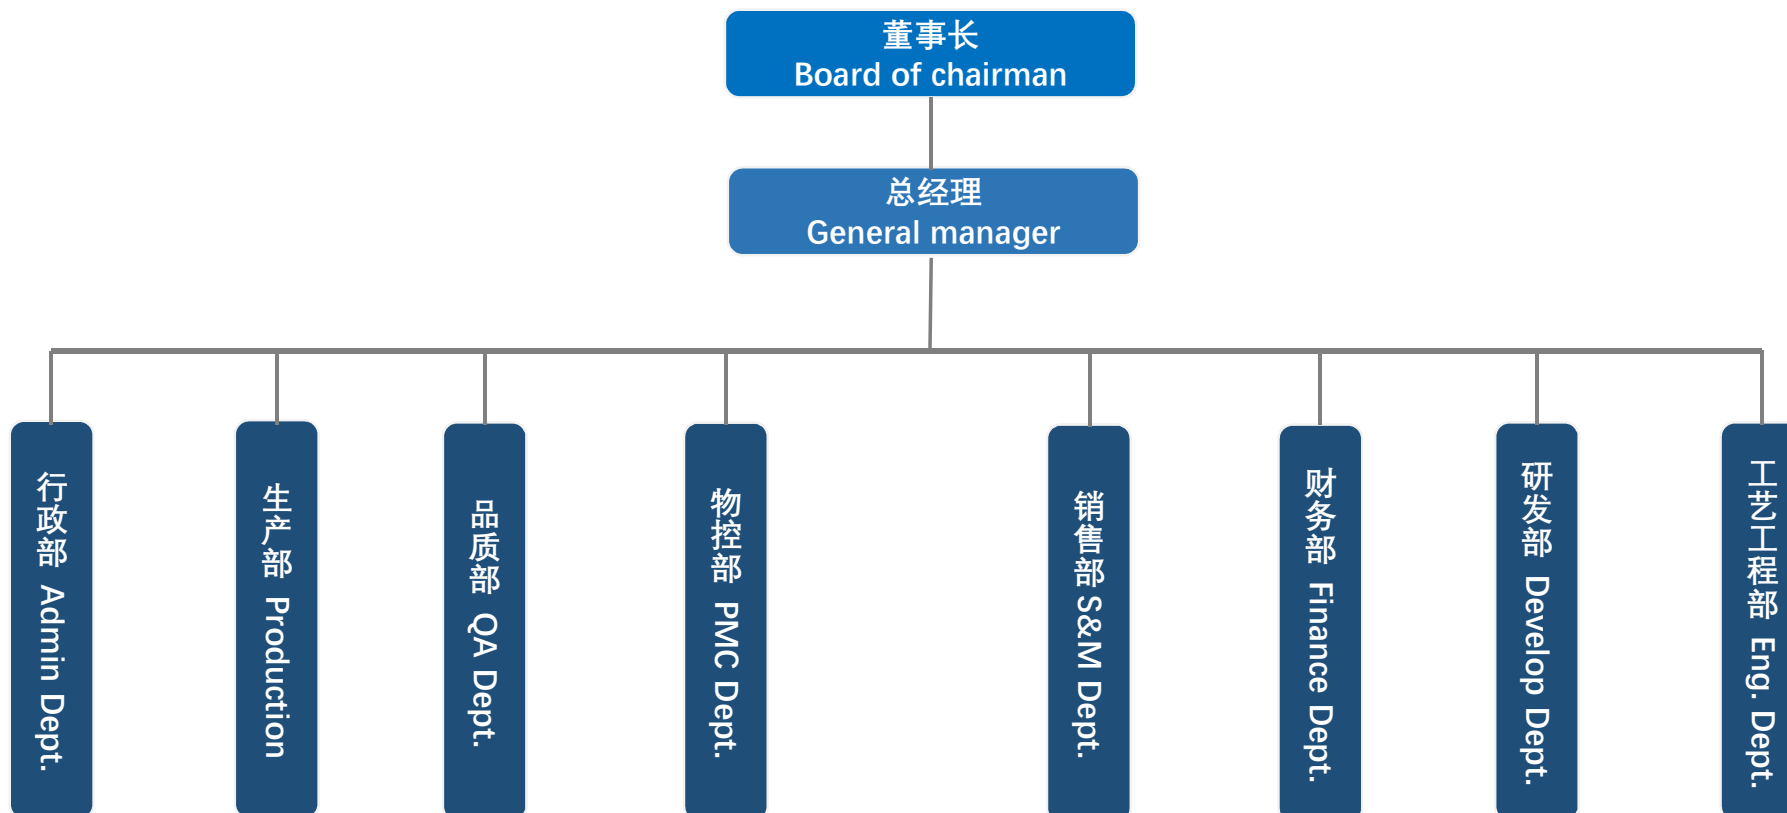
董事长
Board of chairman

总经理
General manager

行政部 Admin Dept.

生产部 Production

品质部 QA Dept.

物控部 PMC Dept.

销售部 S&M Dept.

财务部 Finance Dept.

研发部 Develop Dept.

工艺工程部 Eng. Dept.